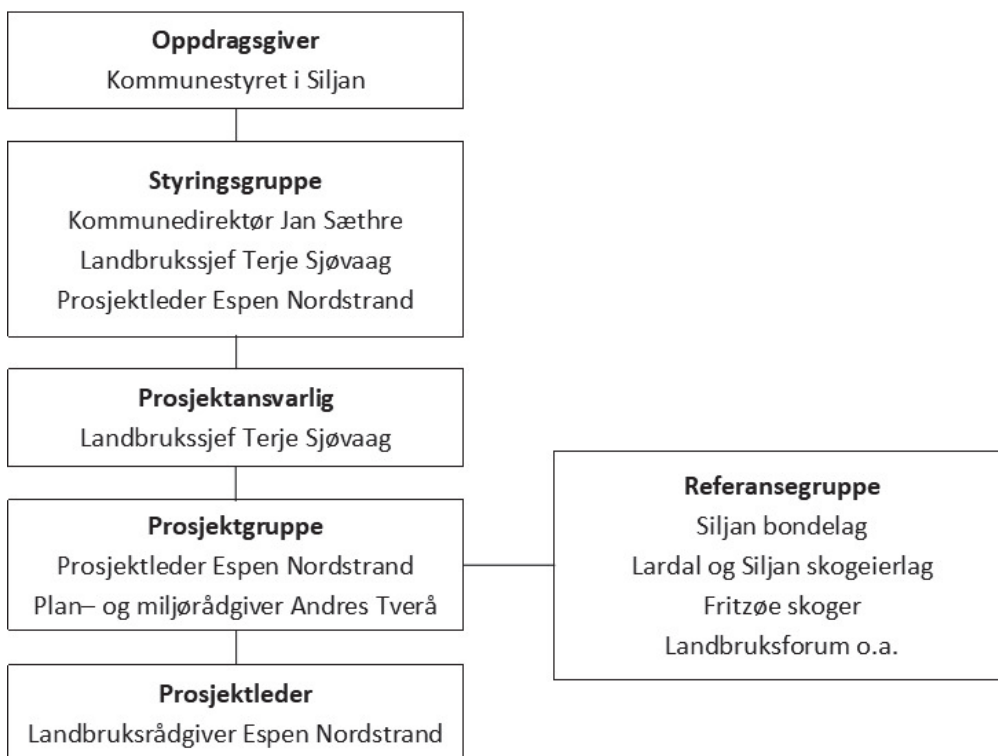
**Oppdragsgiver**
Kommunestyret i Siljan

**Styringsgruppe**
Kommunedirektør Jan Sæthre
Landbrukssjef Terje Sjøvaag
Prosjektleder Espen Nordstrand

**Prosjektansvarlig**
Landbrukssjef Terje Sjøvaag

**Prosjektgruppe**
Prosjektleder Espen Nordstrand
Plan– og miljørådgiver Andres Tverå

**Prosjektleder**
Landbruksrådgiver Espen Nordstrand

**Referansegruppe**
Siljan bondelag
Lardal og Siljan skogeierlag
Fritzøe skoger
Landbruksforum o.a.